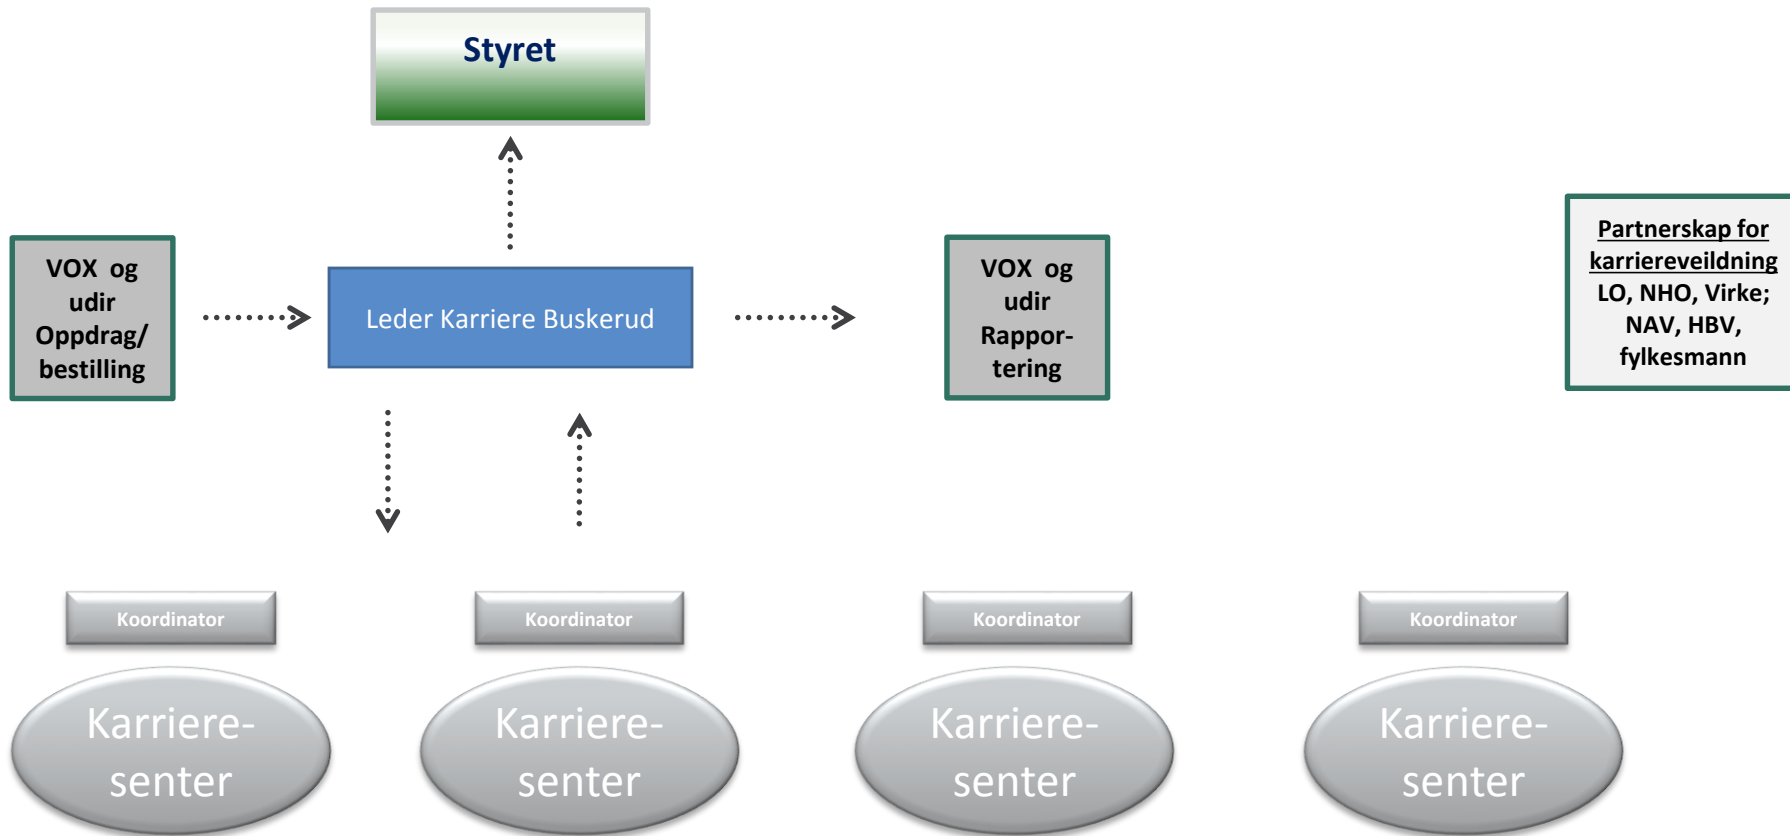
Styret

VOX og udir Oppdrag/ bestilling

Leder Karriere Buskerud

VOX og udir Rapportering

Partnerskap for karriereveildning
LO, NHO, Virke; NAV, HBV, fylkesmann

Koordinator

Koordinator

Koordinator

Koordinator

Karriere-senter

Karriere-senter

Karriere-senter

Karriere-senter